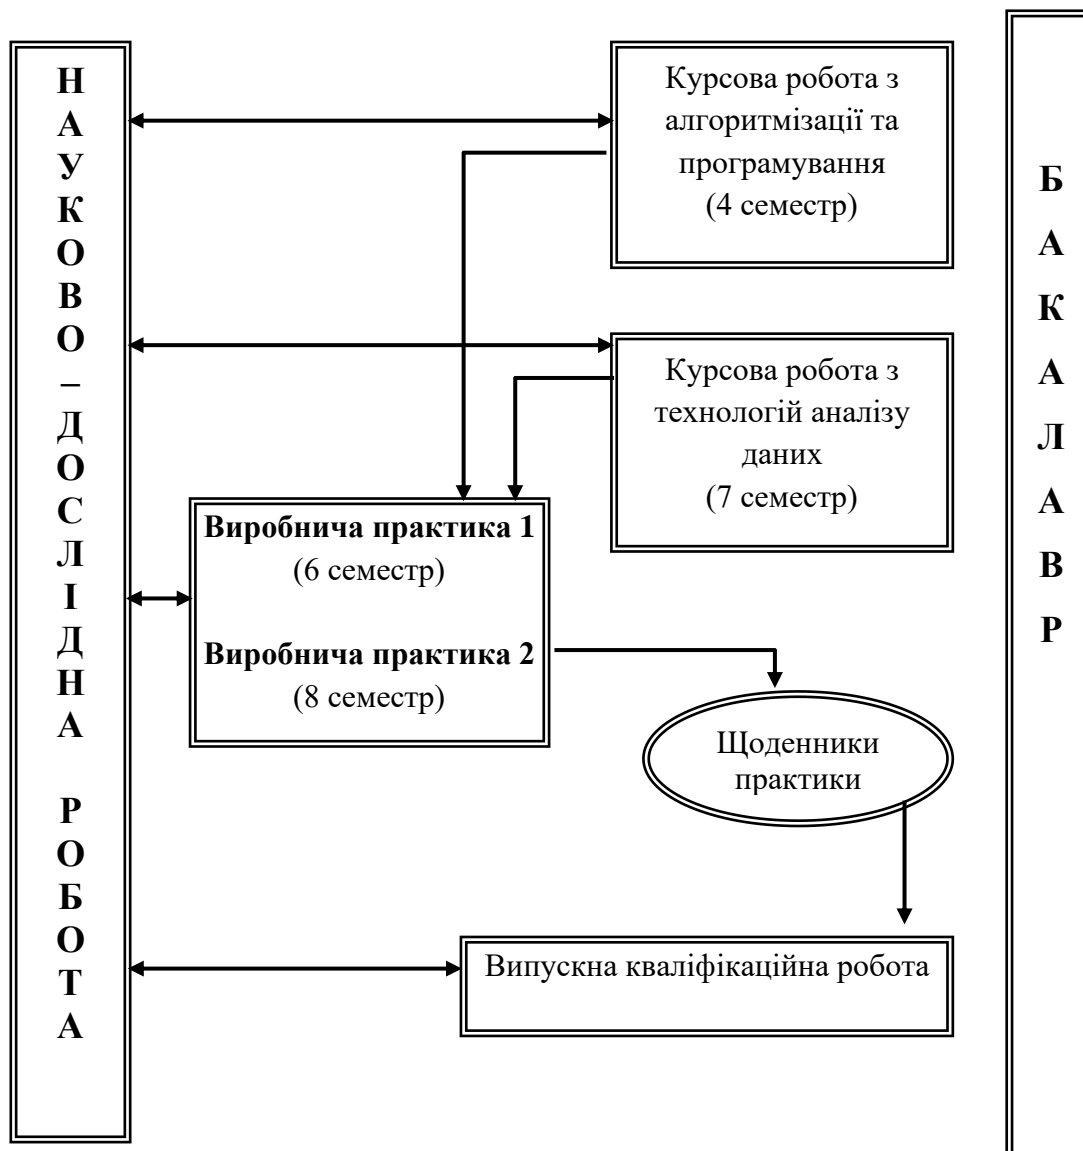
НАУКОВО – ДОСЛІДНА РОБОТА

Курсова робота з алгоритмізації та програмування (4 семестр)

Курсова робота з технологій аналізу даних (7 семестр)

**Виробнича практика 1** (6 семестр)

**Виробнича практика 2** (8 семестр)

Щоденники практики

Випускна кваліфікаційна робота

БАКАЛАВР